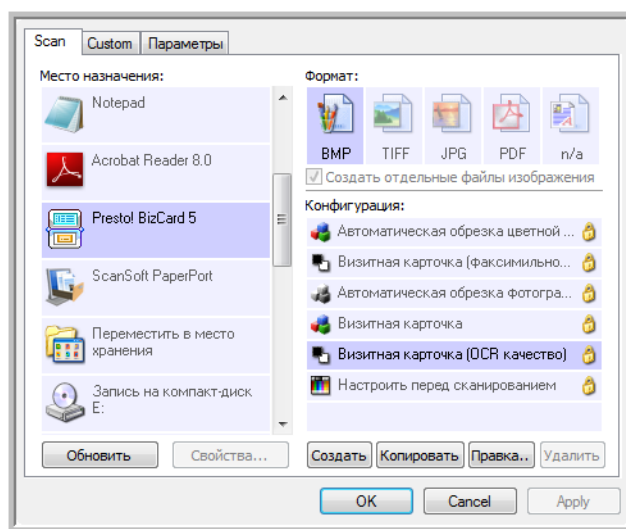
Scan | Custom | Параметры

Место назначения:

Notepad

Acrobat Reader 8.0

Presto! BizCard 5

ScanSoft PaperPort

Переместить в место хранения

Запись на компакт-диск E:

Обновить | Свойства...

Формат:

BMP | TIFF | JPG | PDF | n/a

Создать отдельные файлы изображения

Конфигурация:

Автоматическая обрезка цветной ...

Визитная карточка (факсимильно...

Автоматическая обрезка фотогра...

Визитная карточка

Визитная карточка (OCR качество)

Настроить перед сканированием

Создать | Копировать | Правка.. | Удалить

OK | Cancel | Apply